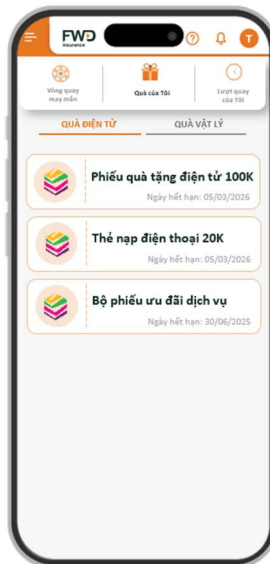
FWD Insurance

T

Vòng quay may mắn

Quà của Tôi

Lượt quay của Tôi

QUÀ ĐIỆN TỬ

QUÀ VẬT LÝ

Phiếu quà tặng điện tử 100K
Ngày hết hạn: 05/03/2026

Thẻ nạp điện thoại 20K
Ngày hết hạn: 05/03/2026

Bộ phiếu ưu đãi dịch vụ
Ngày hết hạn: 30/06/2025